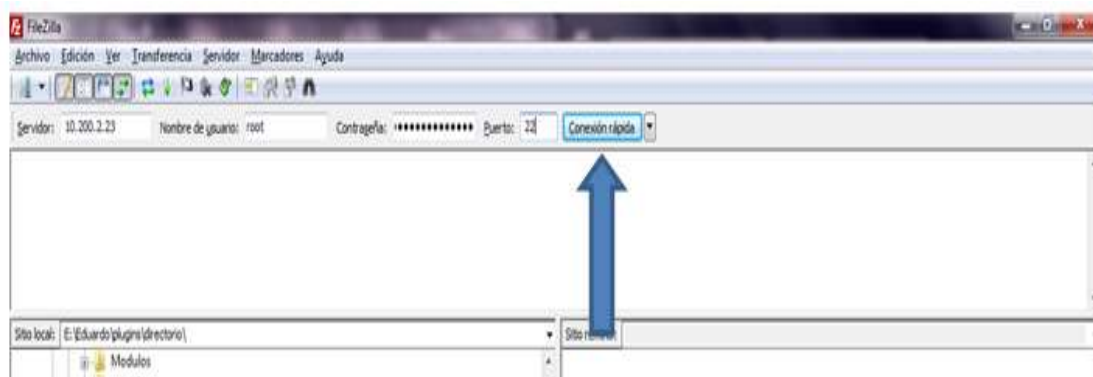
FileZilla

Archivo Edición Ver Transferencia Servidor Marcadores Ayuda

Servidor: 10.200.2.23 Nombre de usuario: root Contraseña: •••••••••••••• Puerto: 22 Conexión rápida

Sitio local: E:\Eduardo\plugins\directorio\

Modulos

Sitio re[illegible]